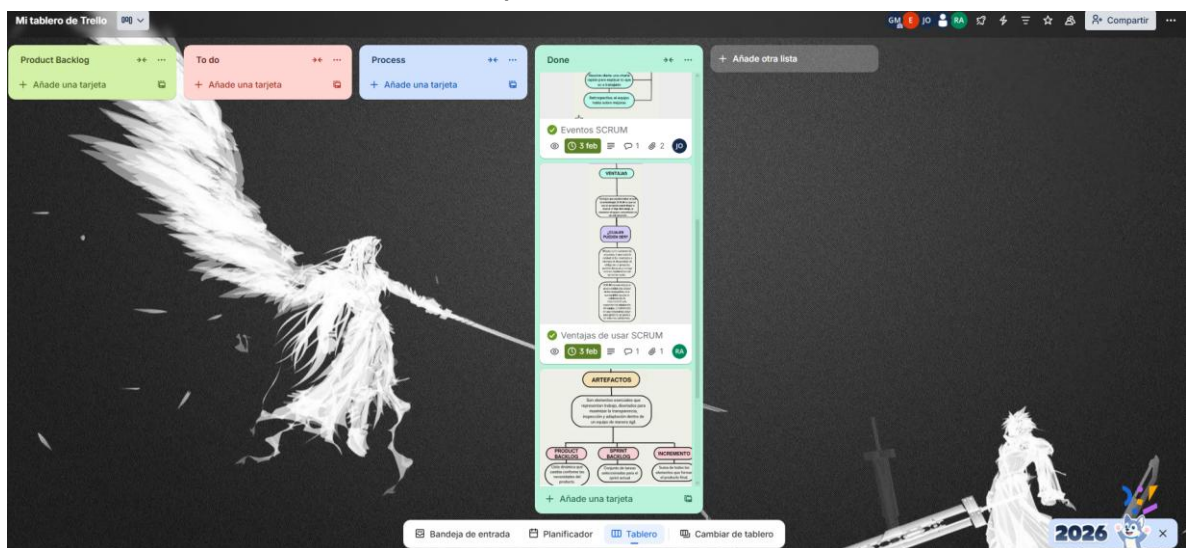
Mi tablero de Trello

GM E JO RA Compartir

Product Backlog
+ Añade una tarjeta

To do
+ Añade una tarjeta

Process
+ Añade una tarjeta

Done

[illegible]

Eventos SCRUM
3 feb 1 2 JO

VENTAJAS

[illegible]

Ventajas de usar SCRUM
3 feb 1 1 RA

ARTEFACTOS

Son elementos esenciales que representan trabajo, diseñados para maximizar la transparencia, inspección y adaptación dentro de un equipo de manera ágil.

PRODUCT BACKLOG
SPRINT BACKLOG
INCREMENTO

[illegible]

+ Añade una tarjeta

+ Añade otra lista

Bandeja de entrada
Planificador
Tablero
Cambiar de tablero

2026